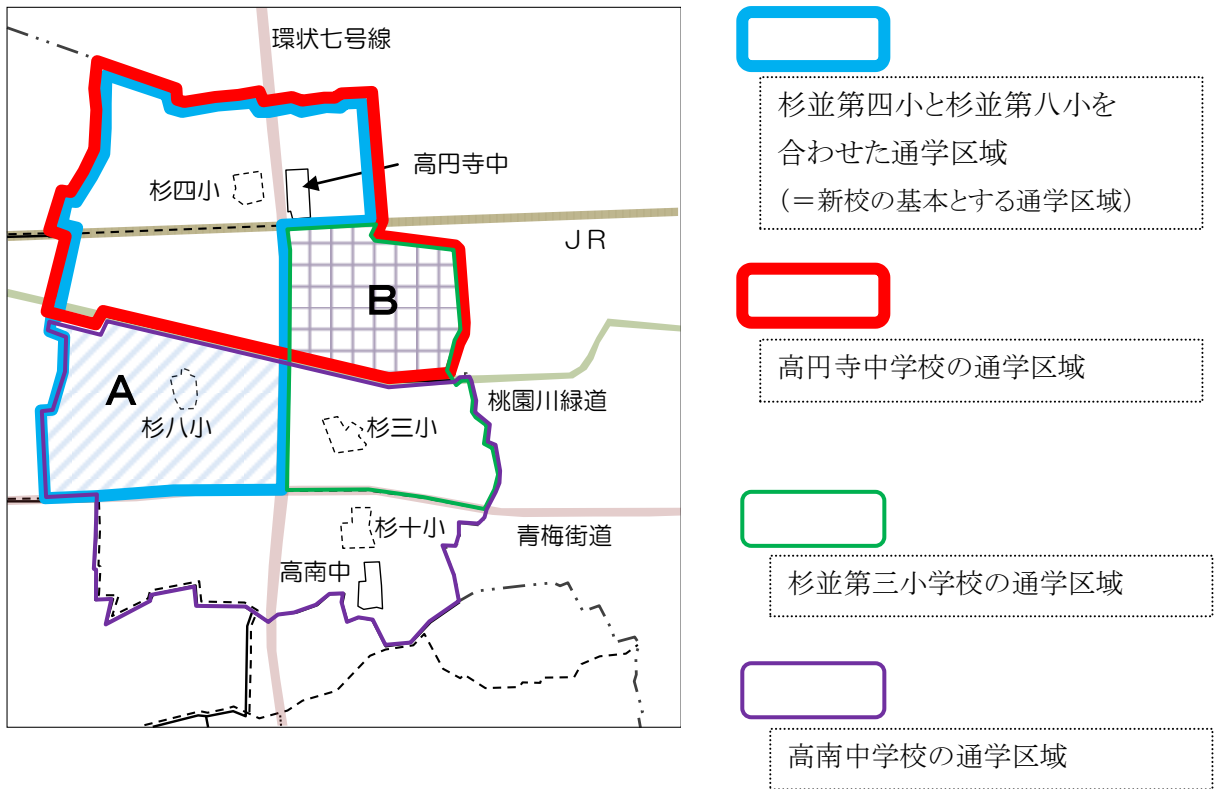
環状七号線

高円寺中

杉四小

ＪＲ

B

A

杉八小

桃園川緑道

杉三小

杉十小

青梅街道

高南中

杉並第四小と杉並第八小を合わせた通学区域
（＝新校の基本とする通学区域）

高円寺中学校の通学区域

杉並第三小学校の通学区域

高南中学校の通学区域